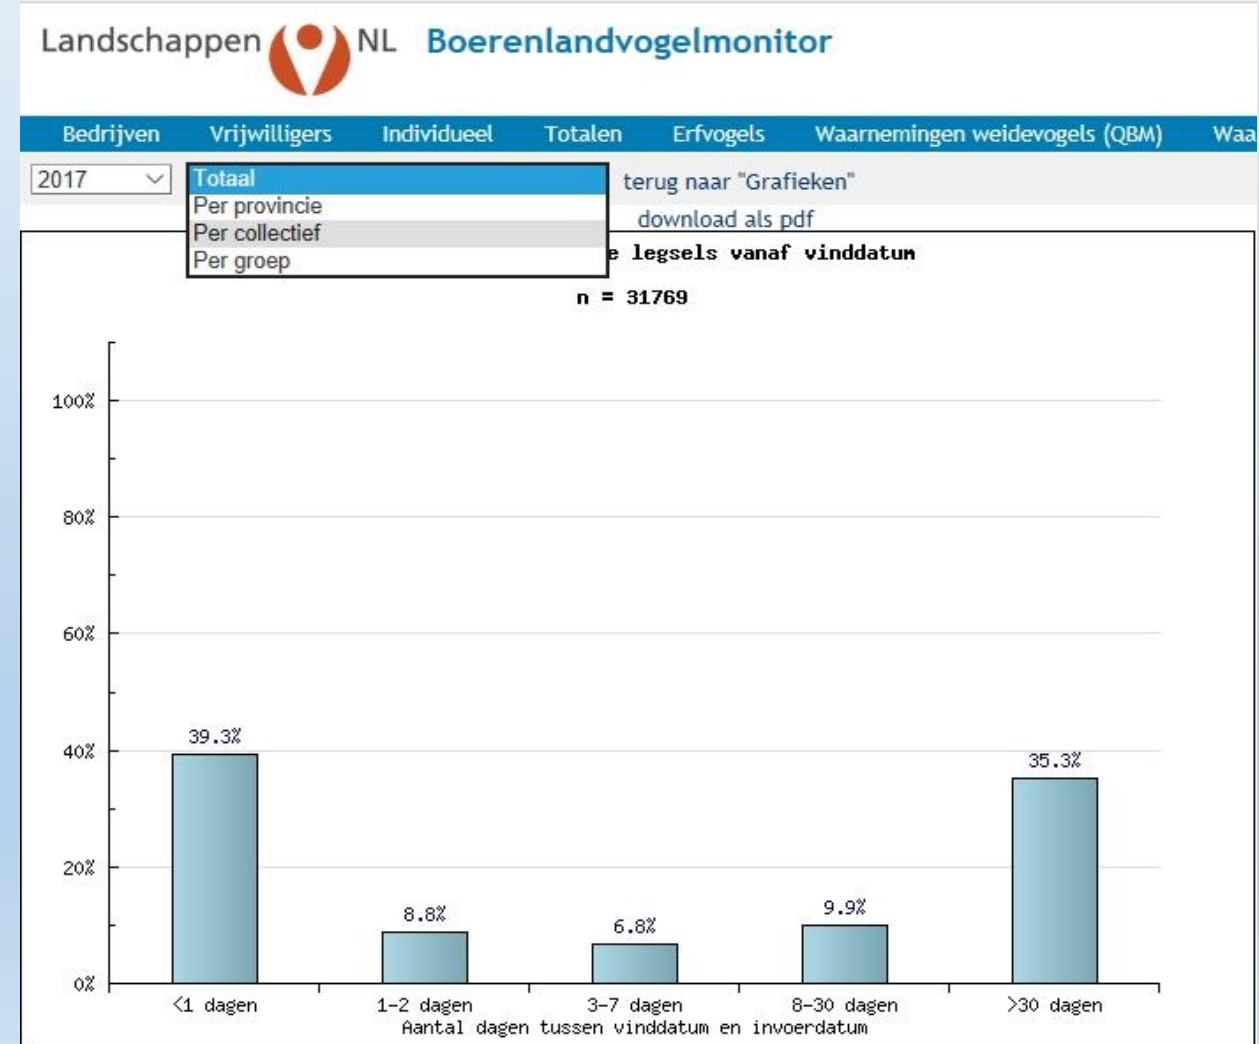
Landschappen NL Boerenlandvogelmonitor

Bedrijven Vrijwilligers Individueel Totalen Erfvogels Waarnemingen weidevogels (QBM) Waa

2017

Totaal
Per provincie
Per collectief
Per groep

terug naar "Grafieken"
download als pdf

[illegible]e legsels vanaf vinddatum

n = 31769

100%
80%
60%
40%
20%
0%

39.3%
8.8%
6.8%
9.9%
35.3%

<1 dagen
1-2 dagen
3-7 dagen
8-30 dagen
>30 dagen

Aantal dagen tussen vinddatum en invoerdatum